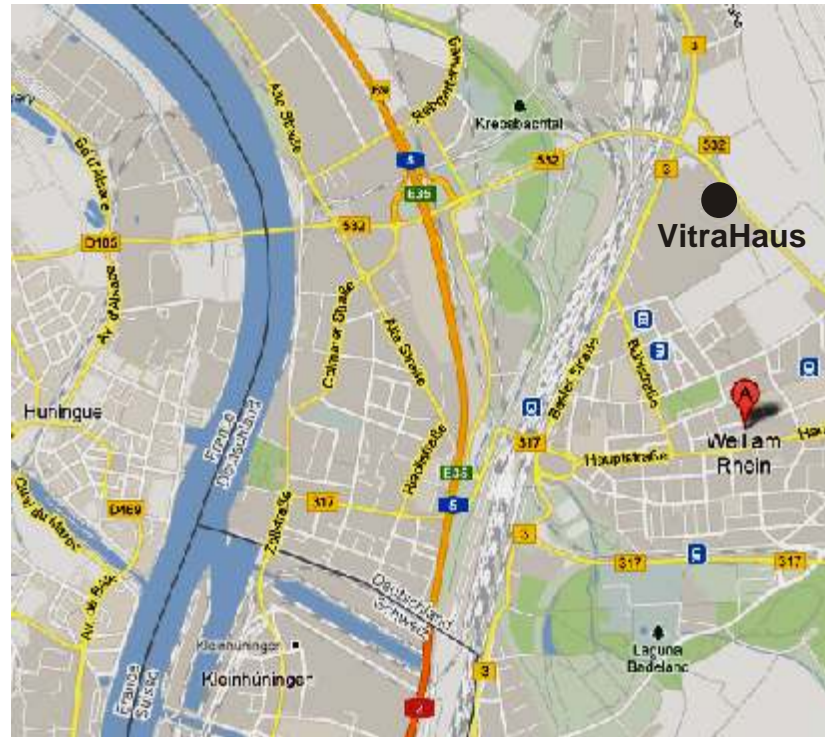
VitraHaus

Kreesbachtal

532

532

532

3

3

2

5

E35

D105

Alte Straße

Riedgraben weg

Av. d'Alsace

Colmarer Straße

Alte Straße

Huningue

Frankreich Deutschland

Weil am Rhein

Hauptstraße

Baslerstraße

Rheinstraße

317

317

317

317

E35

5

D469

Zollstraße

Deutschland Schweiz

Kleinhüningen

Kleinhüningen

Laguna Badeland

France Suisse

Av. de Bâle

Quai du Maroc

Hochstraße

3

3

A